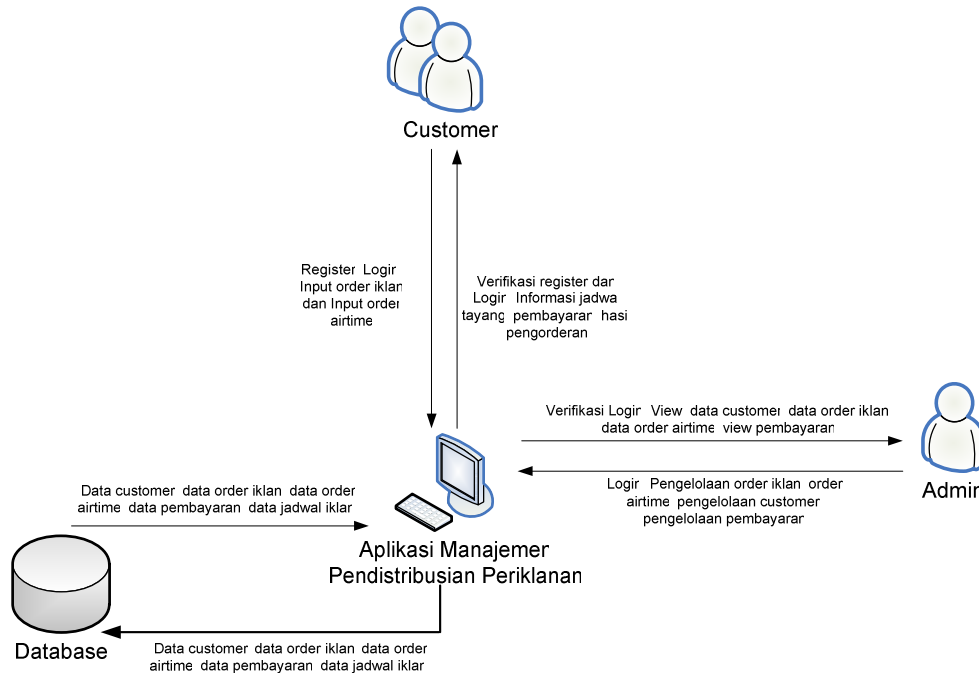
Customer

Register Logir Input order iklan dan Input order airtime

Verifikasi register dan Login Informasi jadwa tayang pembayaran hasi pengorderan

Verifikasi Logir View data customer data order iklan data order airtime view pembayaran

Admir

Logir Pengelolaan order iklan order airtime pengelolaan customer pengelolaan pembayaran

Data customer data order iklan data order airtime data pembayaran data jadwal iklar

Aplikasi Manajemer Pendistribusian Periklanan

Database

Data customer data order iklan data order airtime data pembayaran data jadwal iklar